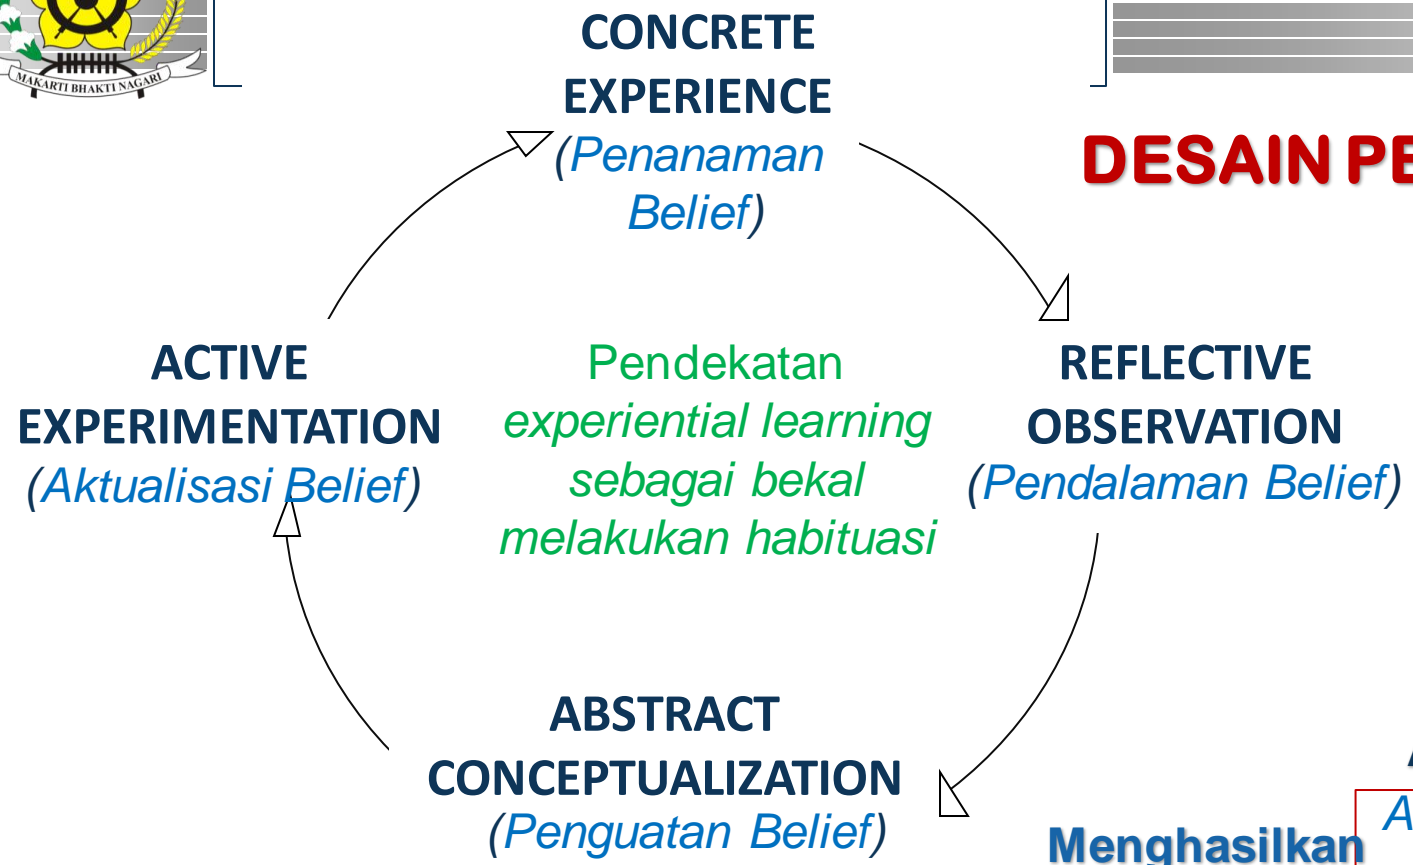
MAKARTI BHAKTI NAGARI

CONCRETE EXPERIENCE
(Penanaman Belief)

DESAIN PE

ACTIVE EXPERIMENTATION
(Aktualisasi Belief)

Pendekatan
experiential learning
sebagai bekal
melakukan habituasi

REFLECTIVE OBSERVATION
(Pendalaman Belief)

ABSTRACT CONCEPTUALIZATION
(Penguatan Belief)

Menghasilkan

A